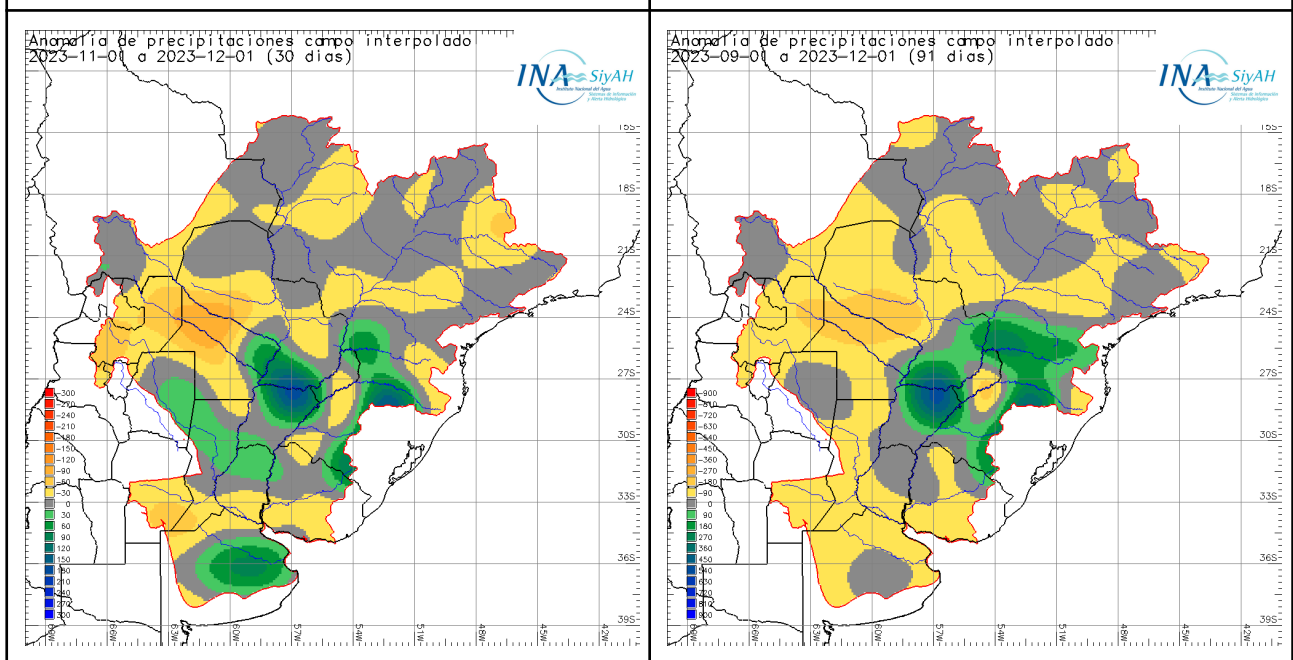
Anomalia de precipitaciones campo interpolado
2023-11-01 a 2023-12-01 (30 dias)

INA SiyAH
Instituto Nacional del Agua
Sistemas de Información y Alerta Hidrológico

15S
18S
21S
24S
27S
30S
33S
36S
39S

-300
-270
-240
-210
-180
-150
-120
-90
-60
-30
0
30
60
90
120
150
180
210
240
270
300

69W 66W 63W 60W 57W 54W 51W 48W 45W 42W

Anomalia de precipitaciones campo interpolado
2023-09-01 a 2023-12-01 (91 dias)

INA SiyAH
Instituto Nacional del Agua
Sistemas de Información y Alerta Hidrológico

15S
18S
21S
24S
27S
30S
33S
36S
39S

-900
-810
-720
-630
-540
-450
-360
-270
-180
-90
0
90
180
270
360
450
540
630
720
810
900

69W 66W 63W 60W 57W 54W 51W 48W 45W 42W